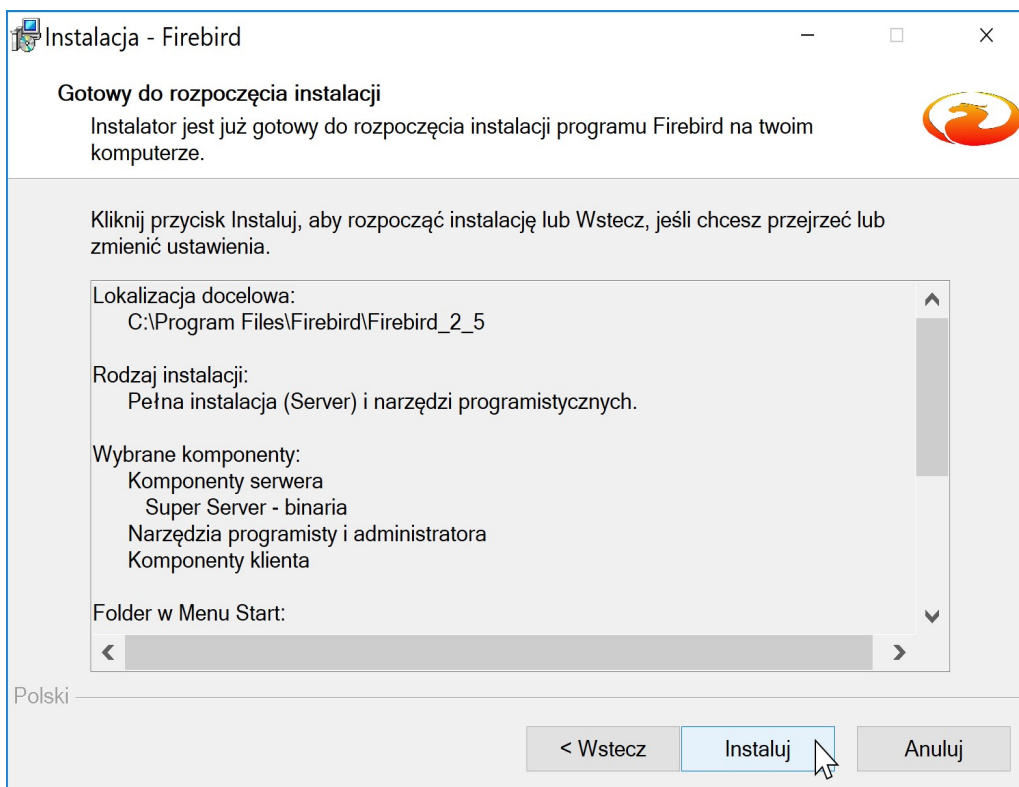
Instalacja - Firebird

Gotowy do rozpoczęcia instalacji

Instalator jest już gotowy do rozpoczęcia instalacji programu Firebird na twoim komputerze.

Kliknij przycisk Instaluj, aby rozpocząć instalację lub Wstecz, jeśli chcesz przejrzeć lub zmienić ustawienia.

Lokalizacja docelowa:
C:\Program Files\Firebird\Firebird_2_5

Rodzaj instalacji:
Pełna instalacja (Server) i narzędzi programistycznych.

Wybrane komponenty:
Komponenty serwera
Super Server - binaria
Narzędzia programisty i administratora
Komponenty klienta

Folder w Menu Start:

Polski

< Wstecz

Instaluj

Anuluj